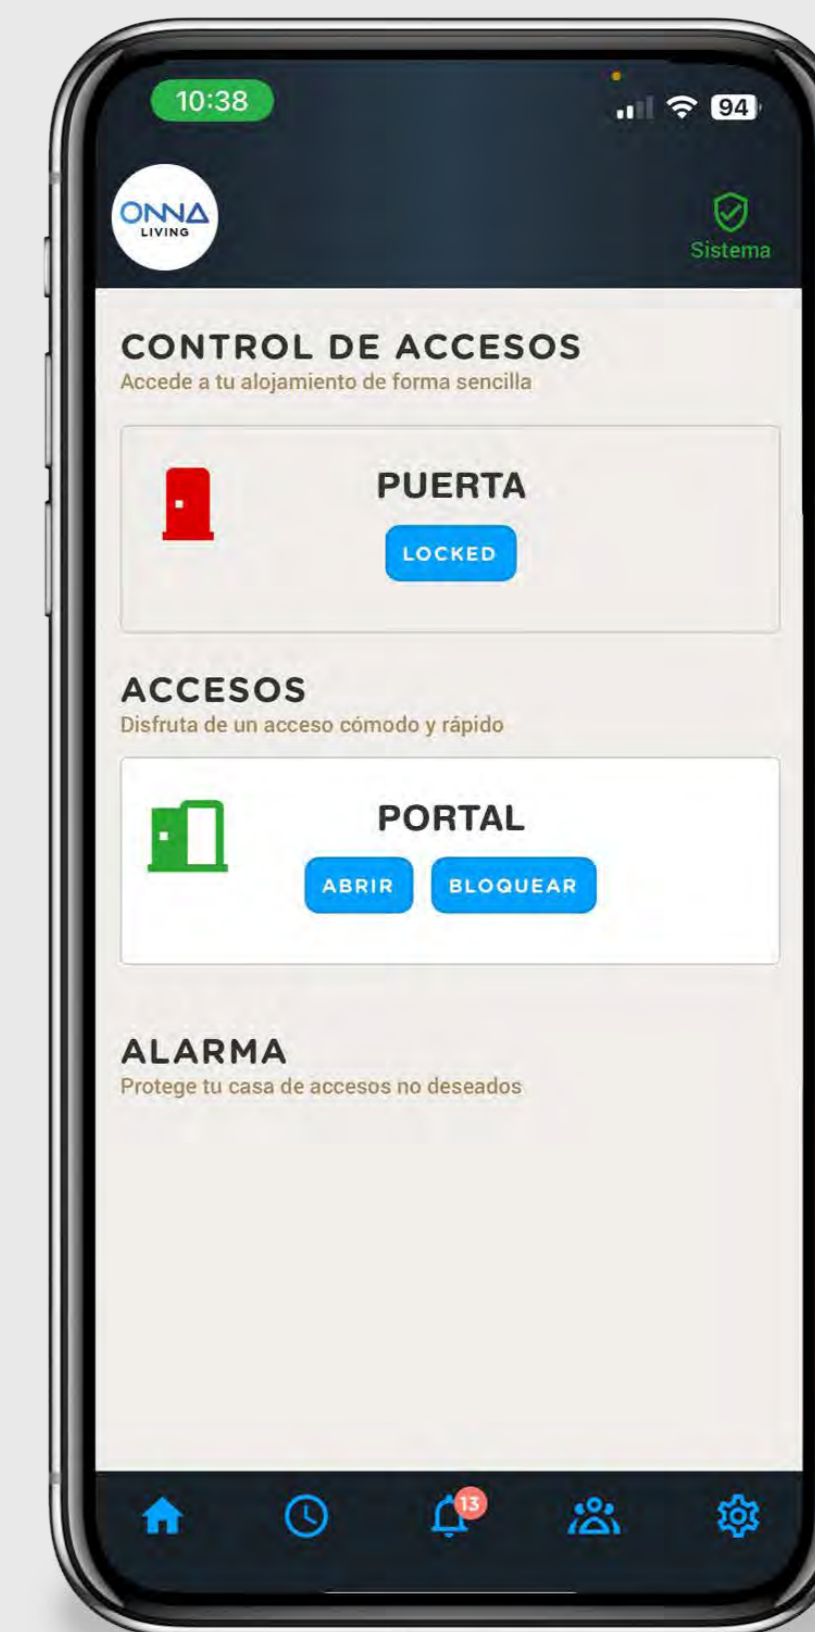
10:38

94

ONNA
LIVING

Sistema

CONTROL DE ACCESOS
Accede a tu alojamiento de forma sencilla

PUERTA
LOCKED

ACCESOS
Disfruta de un acceso cómodo y rápido

PORTAL
ABRIR
BLOQUEAR

ALARMA
Protege tu casa de accesos no deseados

13